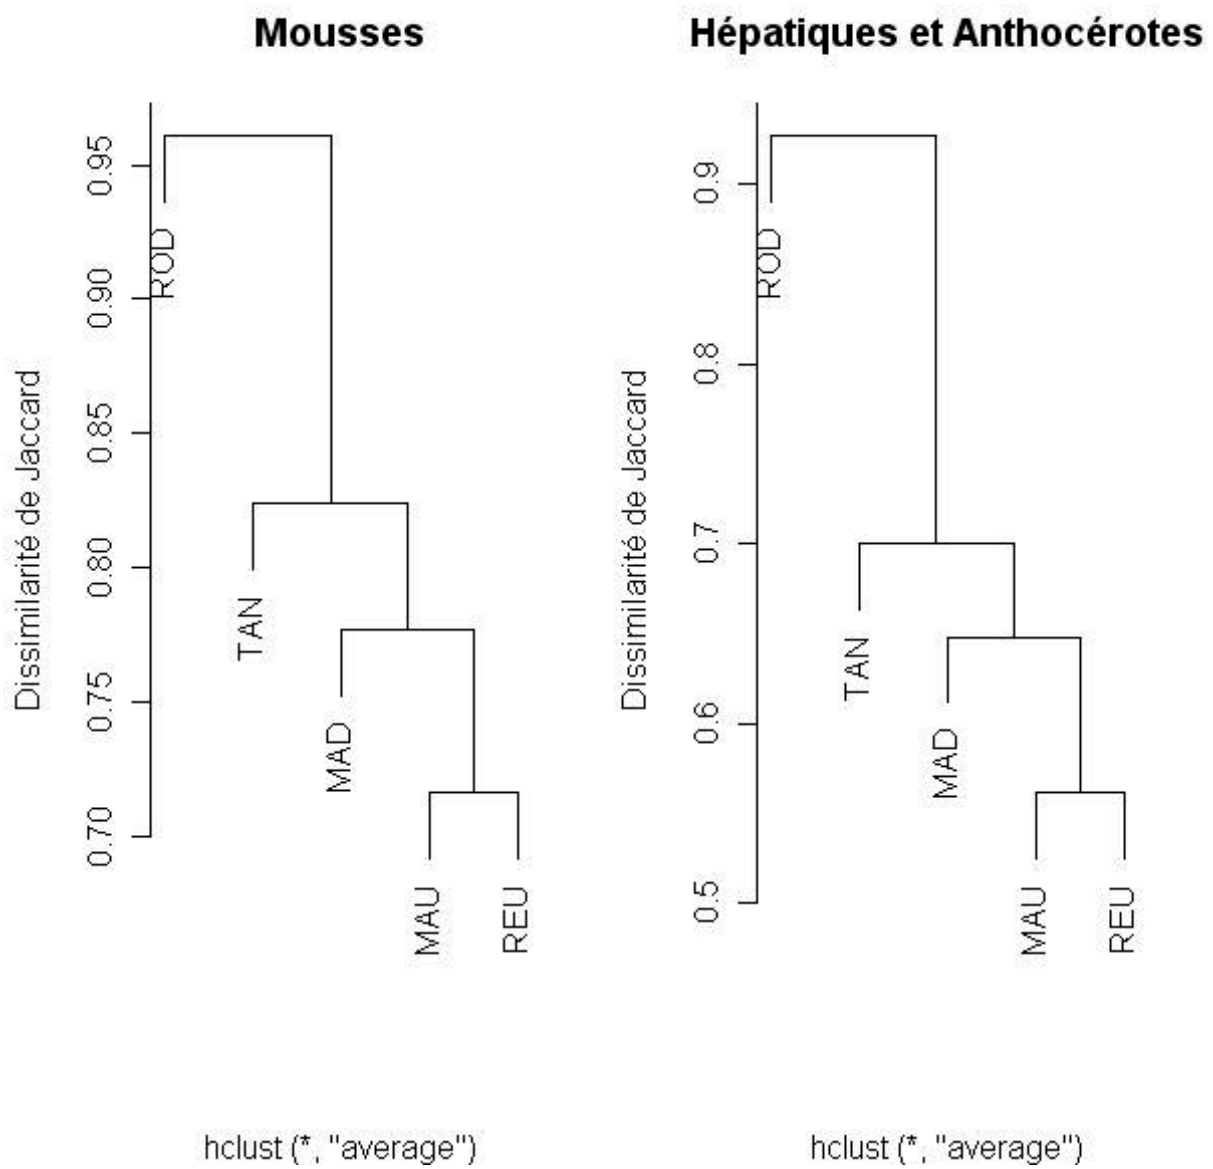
Mousses

Dissimilarité de Jaccard

0.95
0.90
0.85
0.80
0.75
0.70

ROD
TAN
MAD
MAU
REU

hclust (*, "average")

Hépatiques et Anthocérotes

Dissimilarité de Jaccard

0.9
0.8
0.7
0.6
0.5

ROD
TAN
MAD
MAU
REU

hclust (*, "average")